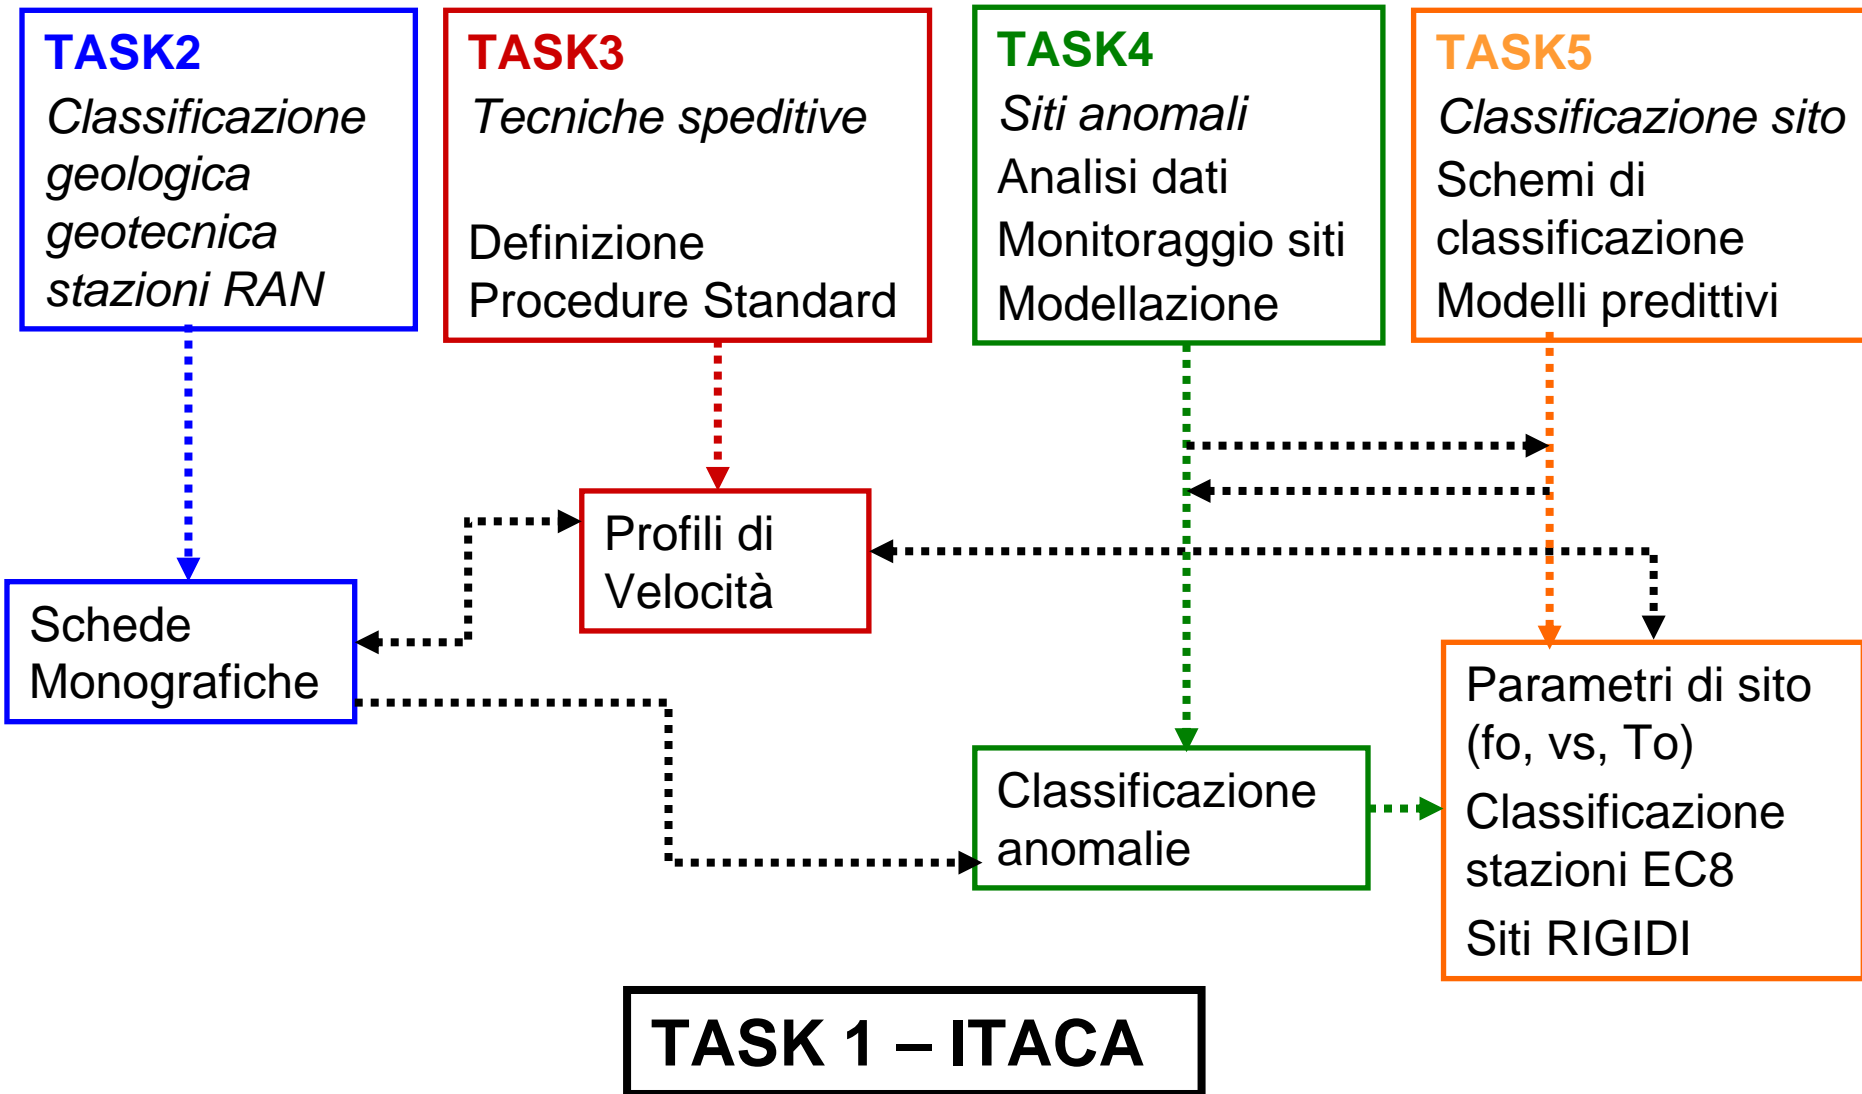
TASK2
Classificazione geologica geotecnica stazioni RAN

TASK3
Tecniche speditive

Definizione Procedure Standard

TASK4
Siti anomali
Analisi dati
Monitoraggio siti
Modellazione

TASK5
Classificazione sito
Schemi di classificazione
Modelli predittivi

Profili di Velocità

Schede Monografiche

Parametri di sito (fo, vs, To)
Classificazione stazioni EC8
Siti RIGIDI

Classificazione anomalie

TASK 1 – ITACA